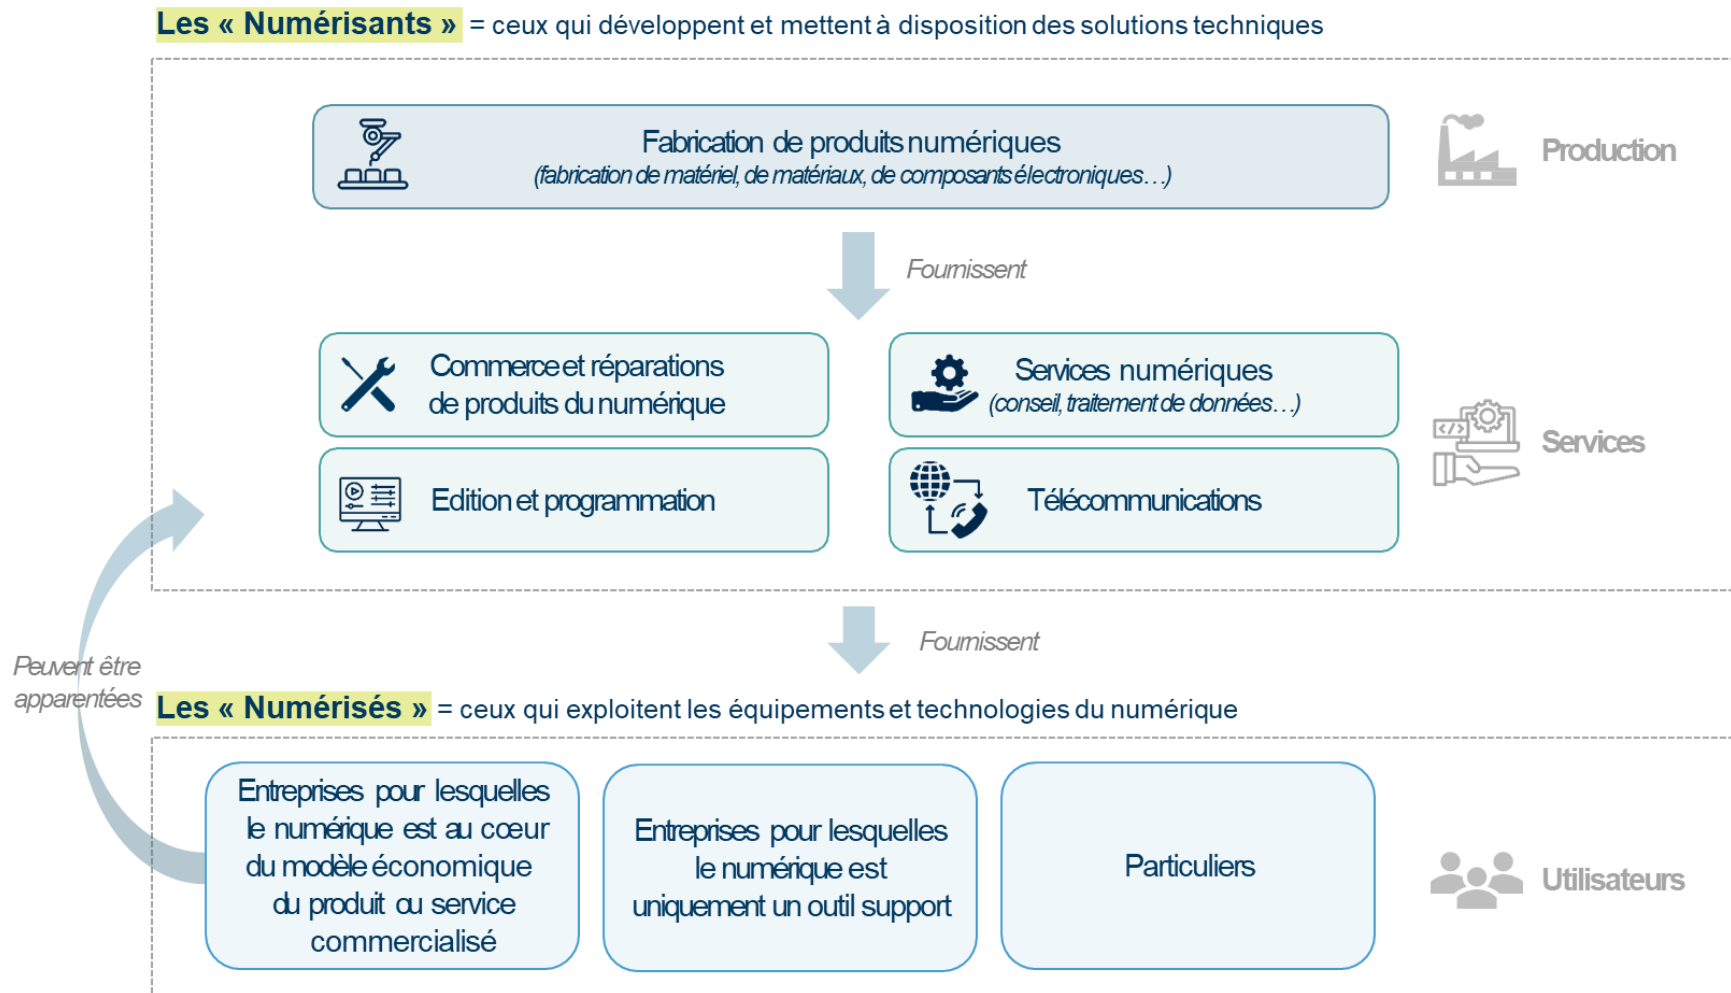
Les « Numérisants » = ceux qui développent et mettent à disposition des solutions techniques

Fabrication de produits numériques
(fabrication de matériel, de matériaux, de composants électroniques…)

Production

Fournissent

Commerce et réparations de produits du numérique

Services numériques
(conseil, traitement de données…)

Edition et programmation

Télécommunications

Services

Fournissent

Peuvent être apparentées

Les « Numérisés » = ceux qui exploitent les équipements et technologies du numérique

Entreprises pour lesquelles le numérique est au cœur du modèle économique du produit ou service commercialisé

Entreprises pour lesquelles le numérique est uniquement un outil support

Particuliers

Utilisateurs